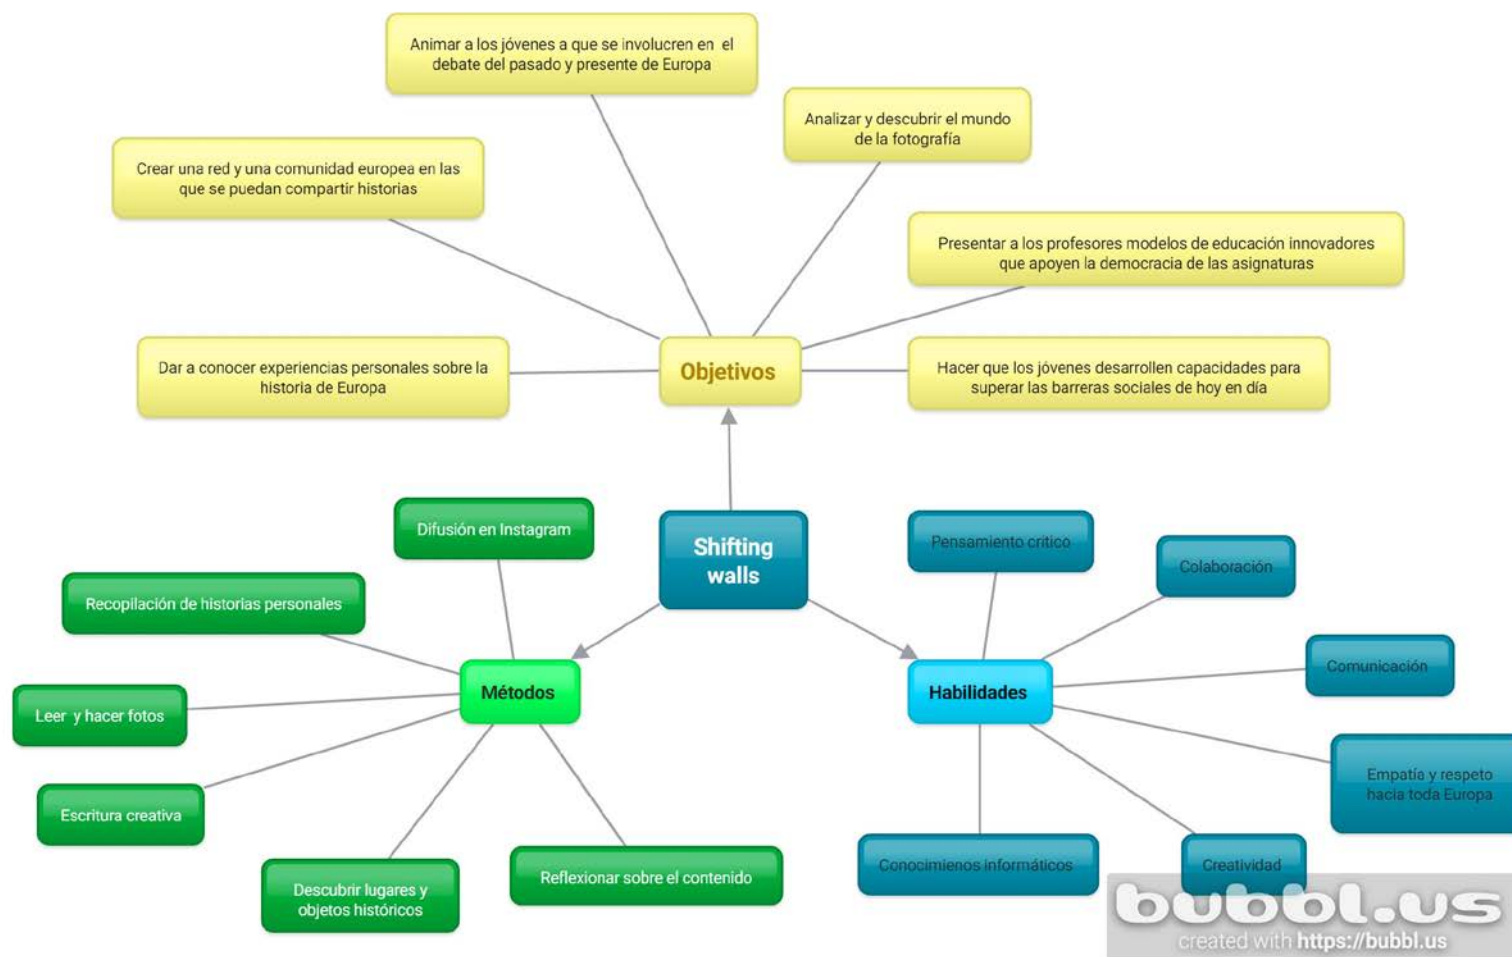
Animar a los jóvenes a que se involucren en el debate del pasado y presente de Europa

Analizar y descubrir el mundo de la fotografía

Crear una red y una comunidad europea en las que se puedan compartir historias

Presentar a los profesores modelos de educación innovadores que apoyen la democracia de las asignaturas

Dar a conocer experiencias personales sobre la historia de Europa

Objetivos

Hacer que los jóvenes desarrollen capacidades para superar las barreras sociales de hoy en día

Difusión en Instagram

Shifting walls

Pensamiento crítico

Colaboración

Recopilación de historias personales

Comunicación

Métodos

Habilidades

Leer y hacer fotos

Empatía y respeto hacia toda Europa

Escritura creativa

Reflexionar sobre el contenido

Descubrir lugares y objetos históricos

Conocimienos informáticos

Creatividad

bubbl.us
created with https://bubbl.us